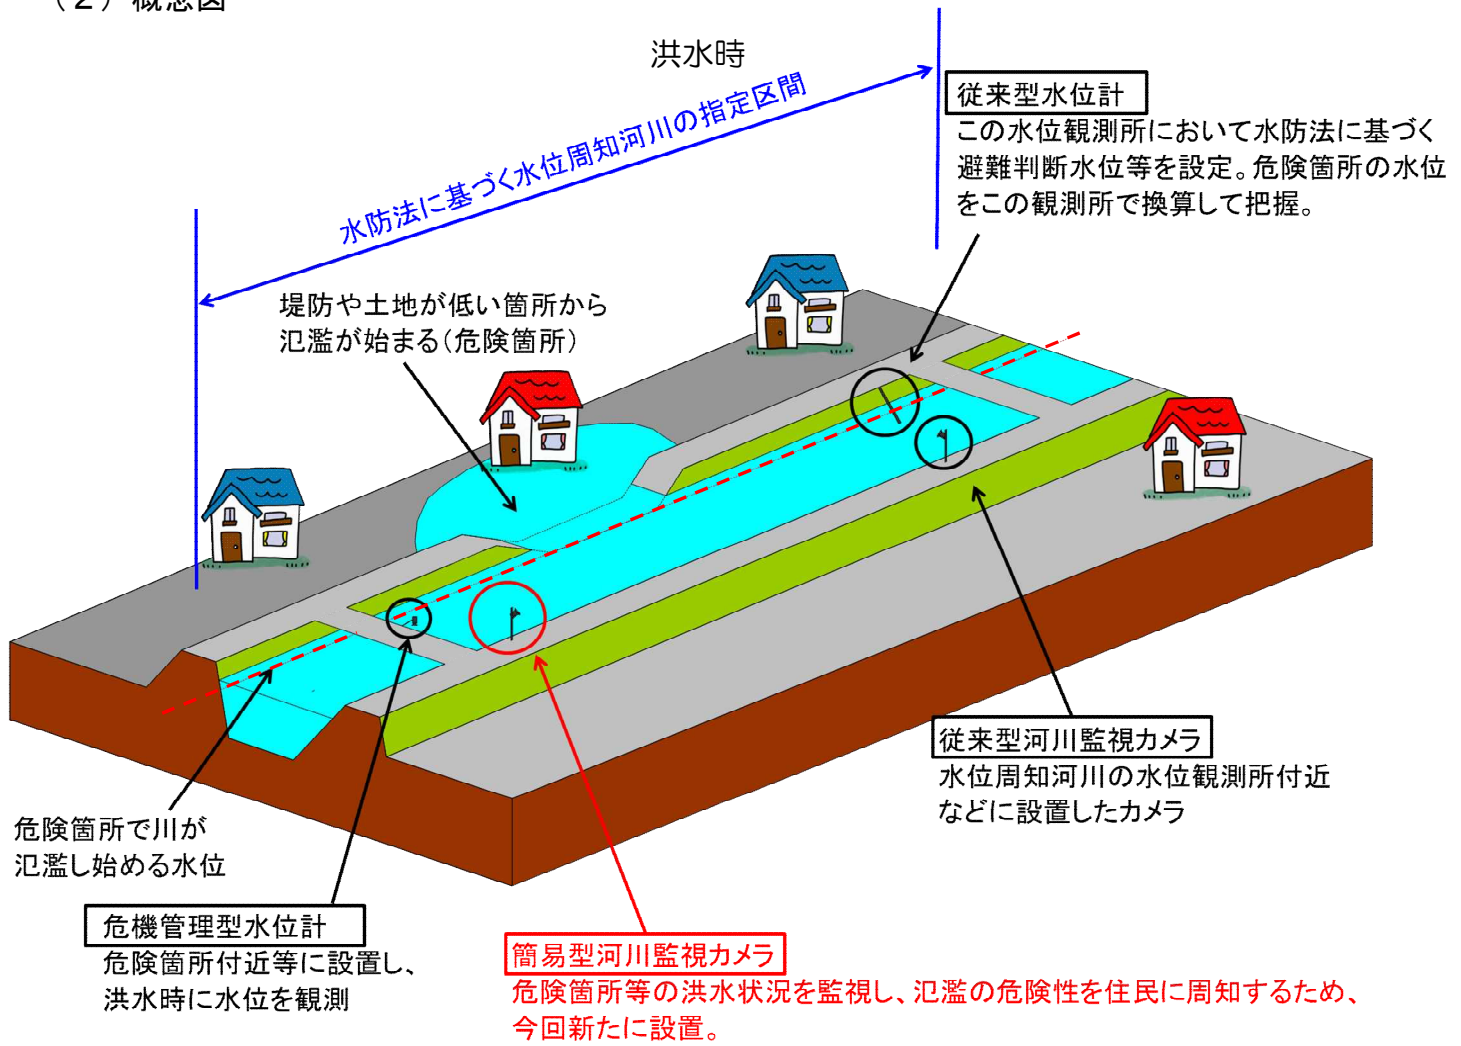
（２）概念図

洪水時

水防法に基づく水位周知河川の指定区間

従来型水位計
この水位観測所において水防法に基づく避難判断水位等を設定。危険箇所の水位をこの観測所で換算して把握。

堤防や土地が低い箇所から氾濫が始まる（危険箇所）

従来型河川監視カメラ
水位周知河川の水位観測所付近などに設置したカメラ

危険箇所で川が氾濫し始める水位

危機管理型水位計
危険箇所付近等に設置し、洪水時に水位を観測

簡易型河川監視カメラ
危険箇所等の洪水状況を監視し、氾濫の危険性を住民に周知するため、今回新たに設置。